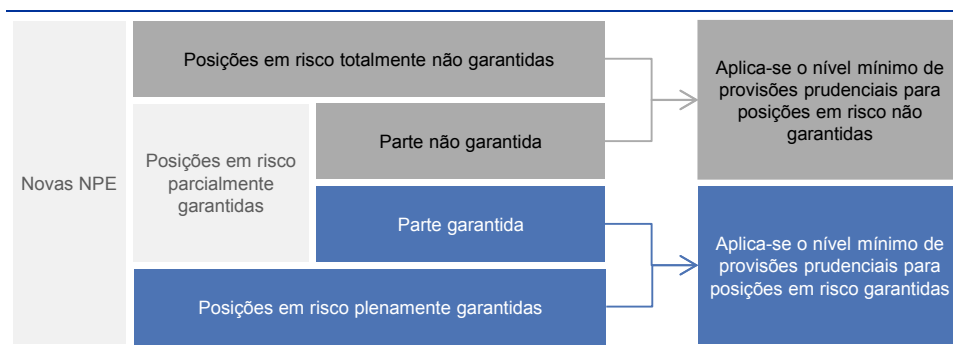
Novas NPE

Posições em risco totalmente não garantidas

Posições em risco parcialmente garantidas

Parte não garantida

Parte garantida

Posições em risco plenamente garantidas

Aplica-se o nível mínimo de provisões prudenciais para posições em risco não garantidas

Aplica-se o nível mínimo de provisões prudenciais para posições em risco garantidas